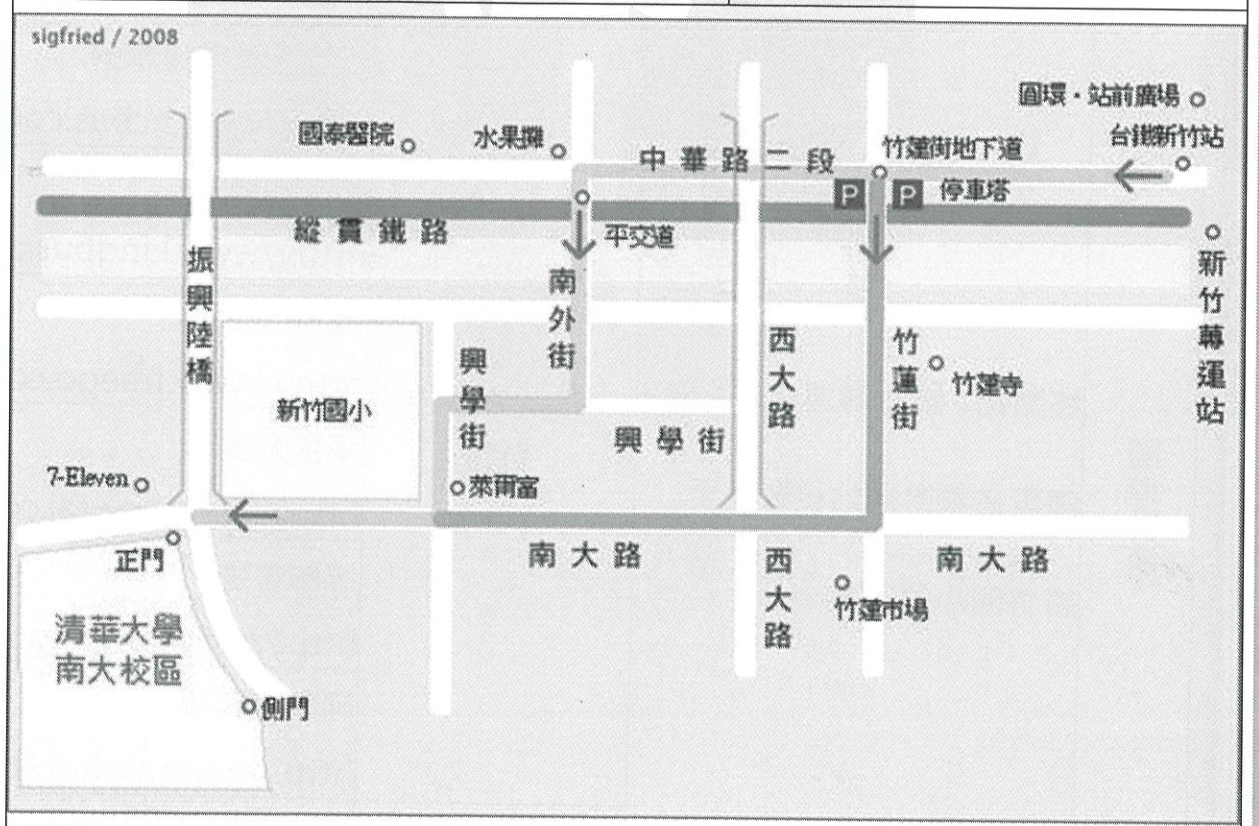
sigfried / 2008

圓環・站前廣場

台鐵新竹站

國泰醫院

水果攤

中華路二段

竹蓮街地下道

P

P

停車塔

縱貫鐵路

平交道

新竹轉運站

振興陸橋

南外街

西大路

竹蓮街

竹蓮寺

興學街

新竹國小

興學街

7-Eleven

萊爾富

正門

南大路

西大路

南大路

竹蓮市場

清華大學南大校區

側門